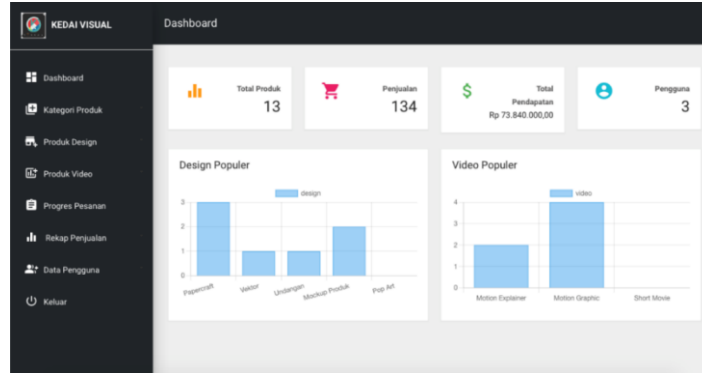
KEDAI VISUAL

Dashboard

Dashboard

Kategori Produk

Produk Design

Produk Video

Progres Pesanan

Rekap Penjualan

Data Pengguna

Keluar

Total Produk
13

Penjualan
134

Total Pendapatan
Rp 73.840.000,00

Pengguna
3

Design Populer

design

3
2
1
0

Papercraft
Vektor
Undangan
Mockup Produk
Pop Art

Video Populer

video

4
3
2
1
0

Motion Explainer
Motion Graphic
Short Movie